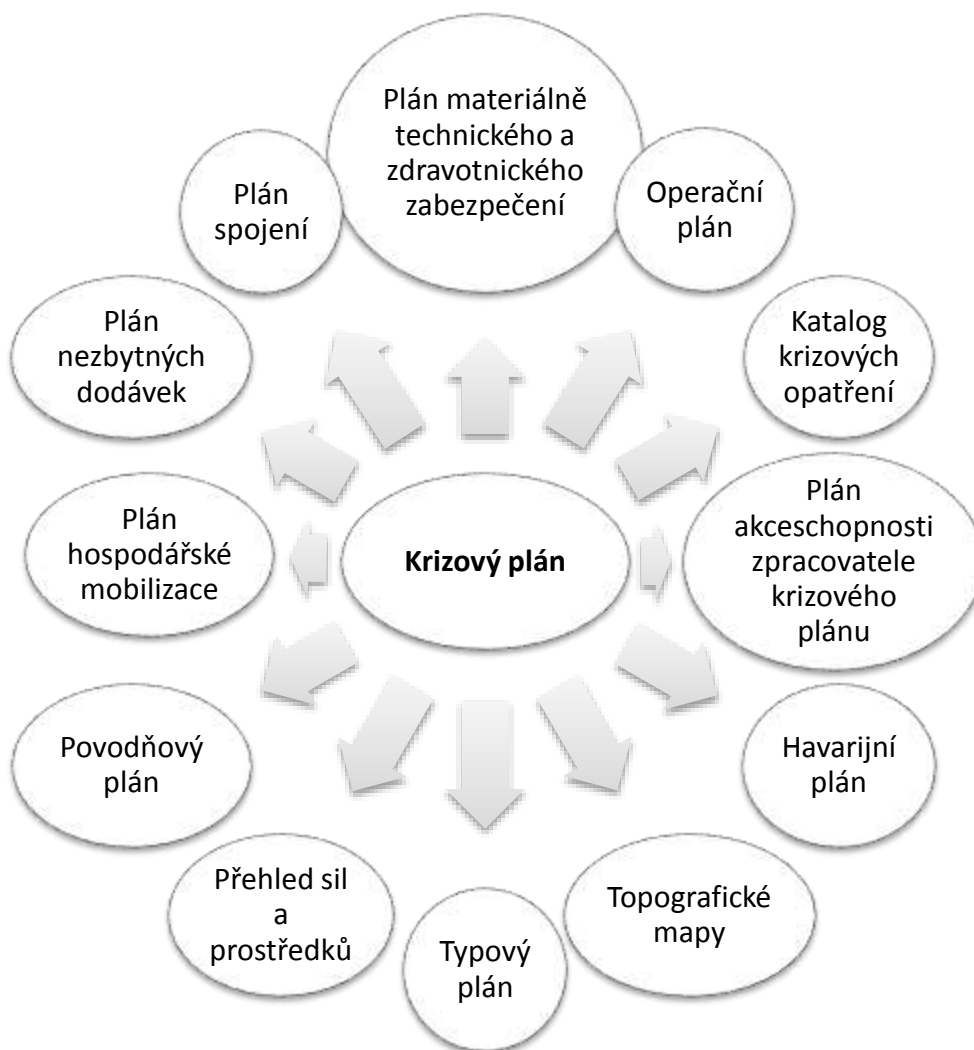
Krizový plán

Plán materiálně technického a zdravotnického zabezpečení

Operační plán

Katalog krizových opatření

Plán akceschopnosti zpracovatele krizového plánu

Havarijní plán

Topografické mapy

Typový plán

Přehled sil a prostředků

Povodňový plán

Plán hospodářské mobilizace

Plán nezbytných dodávek

Plán spojení